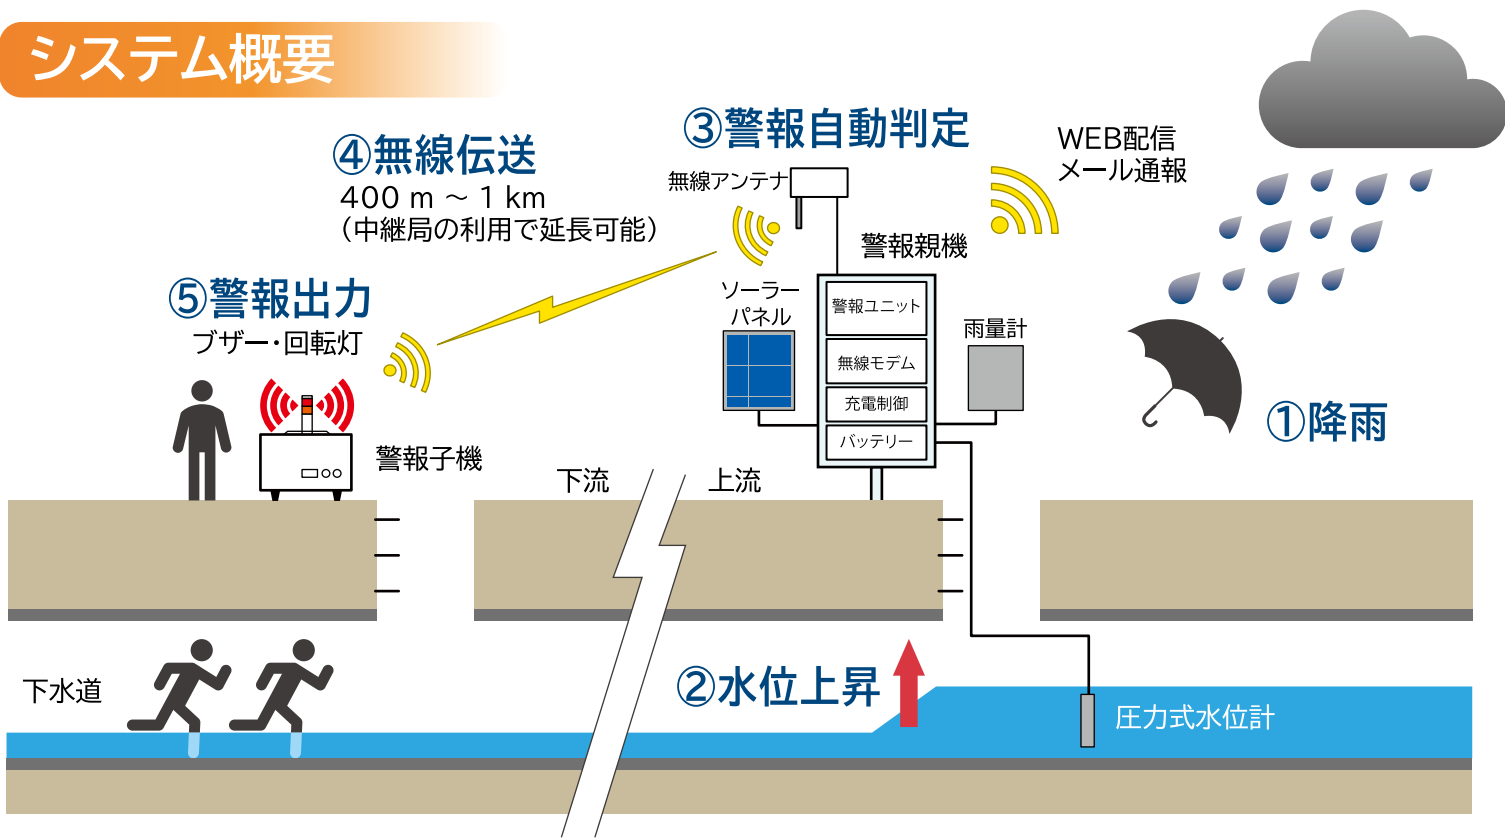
システム概要

③警報自動判定

④無線伝送
400 m ～ 1 km
（中継局の利用で延長可能）

無線アンテナ

WEB配信
メール通報

警報親機

⑤警報出力
ブザー・回転灯

ソーラーパネル

警報ユニット

無線モデム

充電制御

バッテリー

雨量計

①降雨

警報子機

下流

上流

下水道

②水位上昇

圧力式水位計